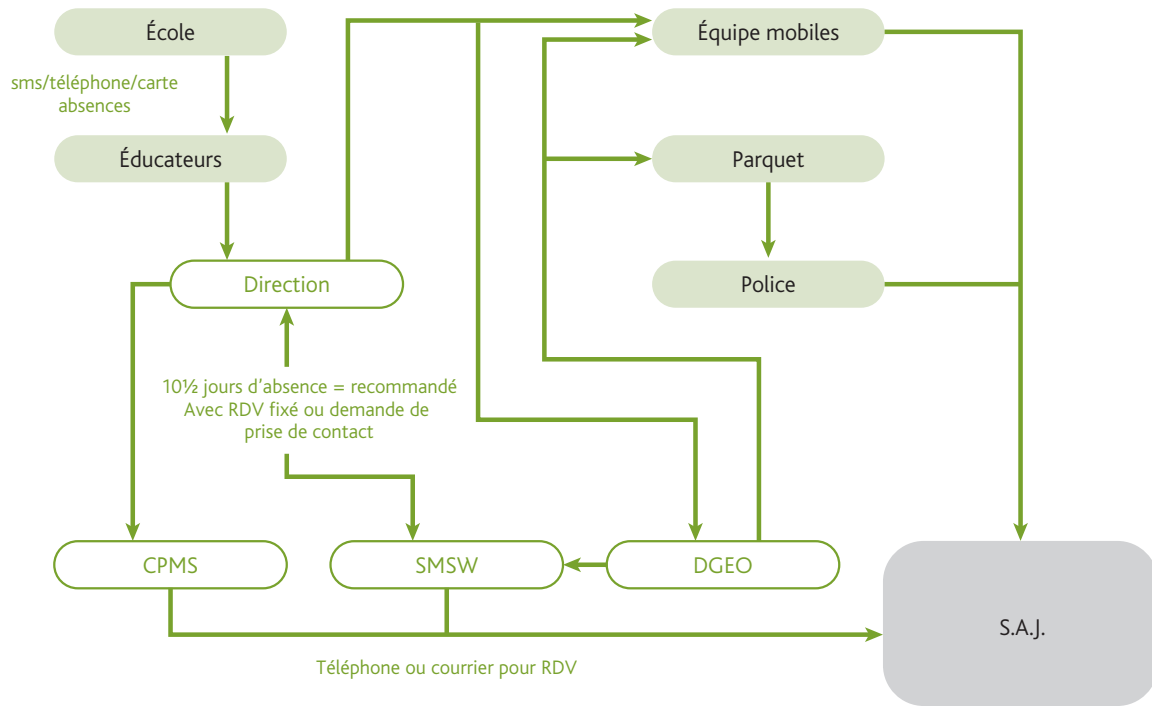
École

sms/téléphone/carte absences

Éducateurs

Direction

10½ jours d'absence = recommandé Avec RDV fixé ou demande de prise de contact

Équipe mobiles

Parquet

Police

CPMS

SMSW

DGEO

S.A.J.

Téléphone ou courrier pour RDV